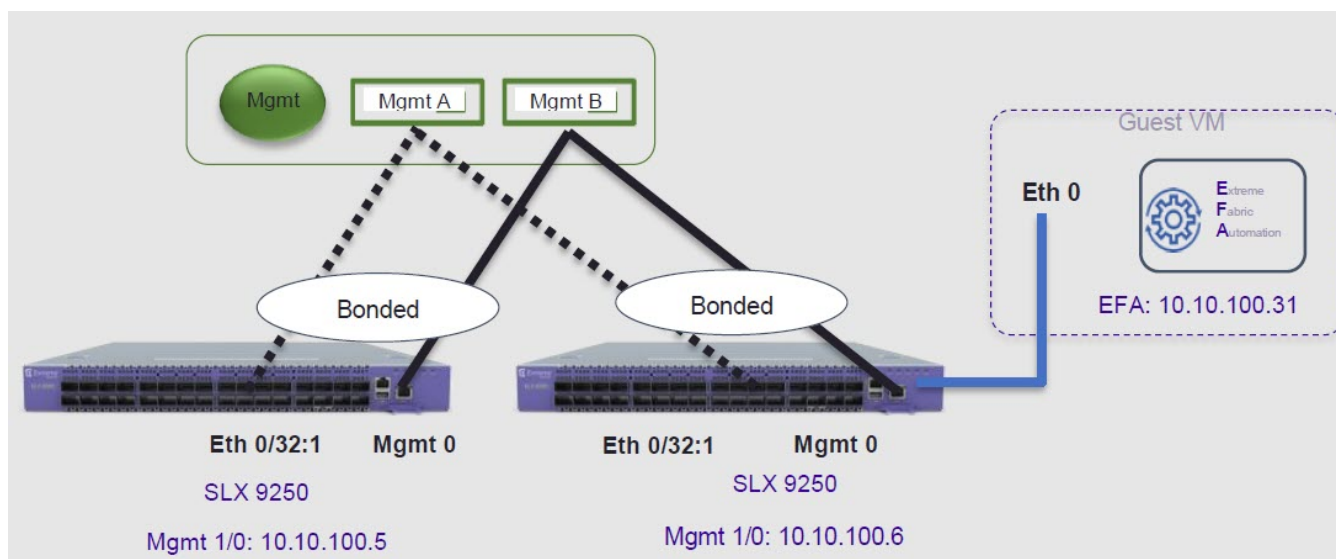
Mgmt

Mgmt A

Mgmt B

Guest VM

Eth 0

Extreme
Fabric
Automation

EFA: 10.10.100.31

Bonded

Bonded

Eth 0/32:1

Mgmt 0

SLX 9250

Mgmt 1/0: 10.10.100.5

Eth 0/32:1

Mgmt 0

SLX 9250

Mgmt 1/0: 10.10.100.6